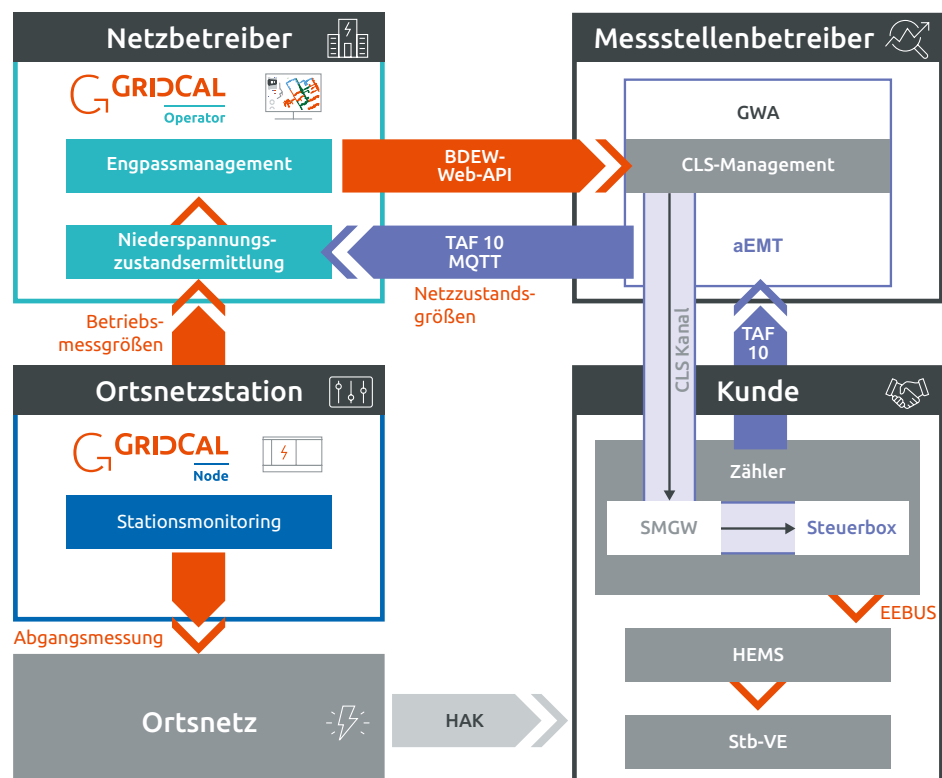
Netzbetreiber

GRIDCAL
Operator

Engpassmanagement

Niederspannungszustandsermittlung

BDEW-Web-API

TAF 10
MQTT

Netzzustandsgrößen

Messstellenbetreiber

GWA

CLS-Management

aEMT

Betriebsmessgrößen

Ortsnetzstation

GRIDCAL
Node

Stationsmonitoring

Abgangsmessung

CLS Kanal

TAF 10

Kunde

Zähler

SMGW

Steuerbox

EEBUS

HEMS

Stb-VE

Ortsnetz

HAK